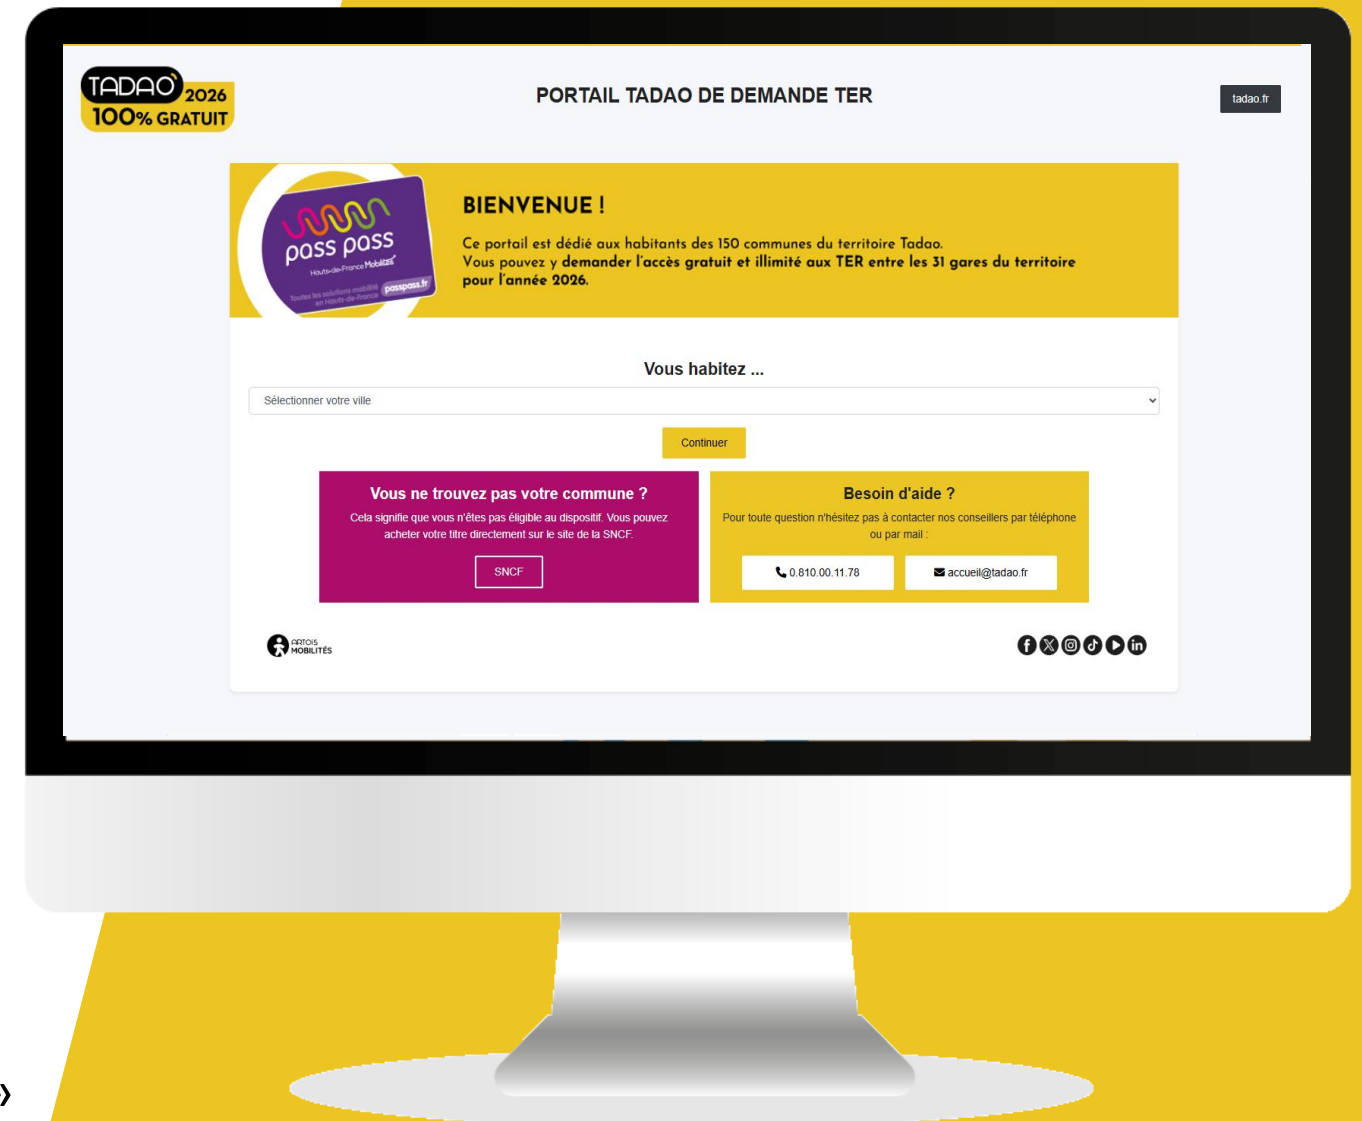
TADAO 2026
100% GRATUIT

PORTAIL TADAO DE DEMANDE TER

tadao.fr

pass pass
Hauts-de-France Mobilités
Toutes les solutions mobilité en Hauts-de-France
passpass.fr

BIENVENUE !

Ce portail est dédié aux habitants des 150 communes du territoire Tadao.
Vous pouvez y demander l'accès gratuit et illimité aux TER entre les 31 gares du territoire pour l'année 2026.

Vous habitez ...

Sélectionner votre ville

Continuer

Vous ne trouvez pas votre commune ?

Cela signifie que vous n'êtes pas éligible au dispositif. Vous pouvez acheter votre titre directement sur le site de la SNCF.

SNCF

Besoin d'aide ?

Pour toute question n'hésitez pas à contacter nos conseillers par téléphone ou par mail :

0.810.00.11.78

accueil@tadao.fr

ARTOIS MOBILITÉS